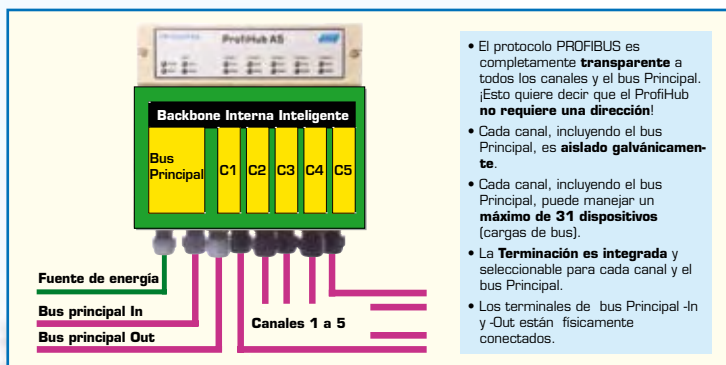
ProfiHub A5

Backbone Interna Inteligente

Bus Principal

C1

C2

C3

C4

C5

Fuente de energía

Bus principal In

Bus principal Out

Canales 1 a 5

• El protocolo PROFIBUS es completamente **transparente** a todos los canales y el bus Principal. ¡Esto quiere decir que el ProfiHub **no requiere una dirección**!

• Cada canal, incluyendo el bus Principal, es **aislado galvánicamente**.

• Cada canal, incluyendo el bus Principal, puede manejar un **máximo de 31 dispositivos** (cargas de bus).

• La **Terminación es integrada** y seleccionable para cada canal y el bus Principal.

• Los terminales de bus Principal -In y -Out están fisicamente conectados.